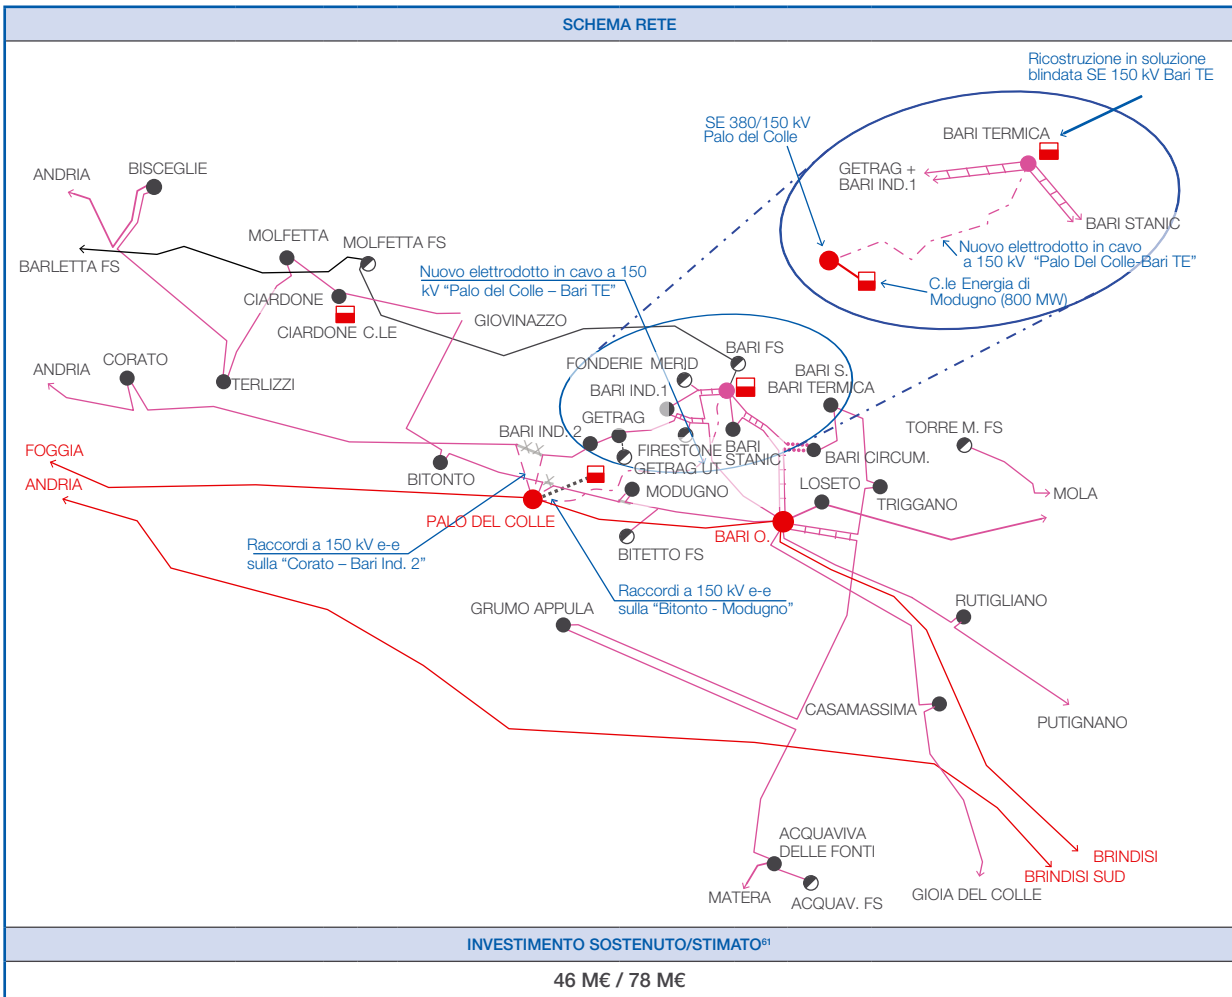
SCHEMA RETE

Ricostruzione in soluzione blindata SE 150 kV Bari TE

SE 380/150 kV Palo del Colle

BARI TERMICA

GETRAG + BARI IND.1

BARI STANIC

Nuovo elettrodotto in cavo a 150 kV "Palo Del Colle-Bari TE"

C.le Energia di Modugno (800 MW)

ANDRIA
BISCEGLIE
MOLFETTA
MOLFETTA FS
BARLETTA FS
CIARDONE
CIARDONE C.LE
GIOVINAZZO
Nuovo elettrodotto in cavo a 150 kV "Palo del Colle – Bari TE"
ANDRIA
CORATO
TERLIZZI
FONDERIE MERID
BARI FS
BARI IND.1
BARI S.
BARI TERMICA
GETRAG
BARI IND. 2
FIRESTONE
BARI STANIC
GETRAG UT
TORRE M. FS
BARI CIRCUM.
FOGGIA
ANDRIA
BITONTO
MODUGNO
LOSETO
TRIGGANO
MOLA
PALO DEL COLLE
BARI O.
BITETTO FS
Raccordi a 150 kV e-e sulla "Corato – Bari Ind. 2"
Raccordi a 150 kV e-e sulla "Bitonto - Modugno"
GRUMO APPULA
RUTIGLIANO
CASAMASSIMA
PUTIGNANO
ACQUAVIVA DELLE FONTI
MATERA
ACQUAV. FS
GIOIA DEL COLLE
BRINDISI
BRINDISI SUD

INVESTIMENTO SOSTENUTO/STIMATO$^{61}$

46 M€ / 78 M€